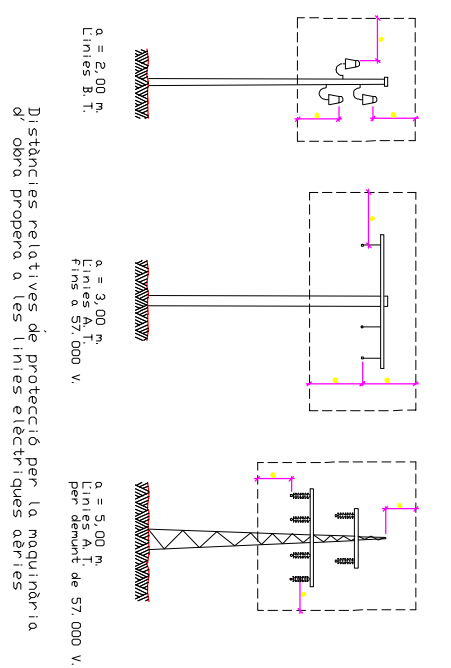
a = 2,00 m.
Línies B.T.

a = 3,00 m.
Línies A.T.
fins a 57.000 V.

a = 5,00 m.
Línies A.T.
per damunt de 57.000 V.

Distàncies relatives de protecció per la maquinària d' obra propera a les línies elèctriques aèries